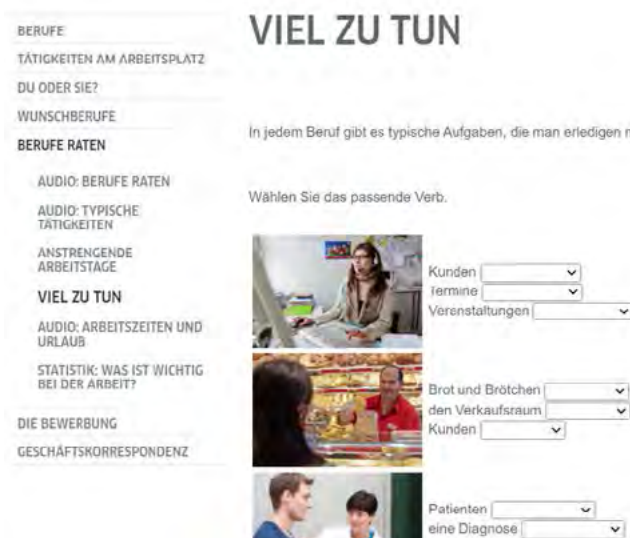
BERUFE
TÄTIGKEITEN AM ARBEITSPLATZ
DU ODER SIE?
WUNSCHBERUFE
BERUFE RATEN
AUDIO: BERUFE RATEN
AUDIO: TYPISCHE TÄTIGKEITEN
ANSTRENGENDE ARBEITSTAGE
VIEL ZU TUN
AUDIO: ARBEITSZEITEN UND URLAUB
STATISTIK: WAS IST WICHTIG BEI DER ARBEIT?
DIE BEWERBUNG
GESCHÄFTSKORRESPONDENZ

VIEL ZU TUN

In jedem Beruf gibt es typische Aufgaben, die man erledigen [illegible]

Wählen Sie das passende Verb.

Kunden
Termine
Veranstaltungen

Brot und Brötchen
den Verkaufsraum
Kunden

Patienten
eine Diagnose